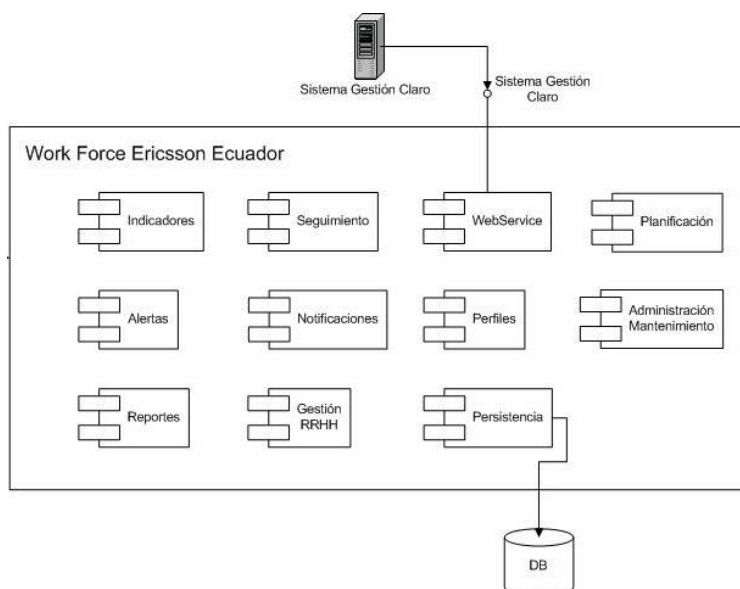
Sistema Gestión Claro

Sistema Gestión Claro

Work Force Ericsson Ecuador

Indicadores

Seguimiento

WebService

Planificación

Alertas

Notificaciones

Perfiles

Administración Mantenimiento

Reportes

Gestión RRHH

Persistencia

DB